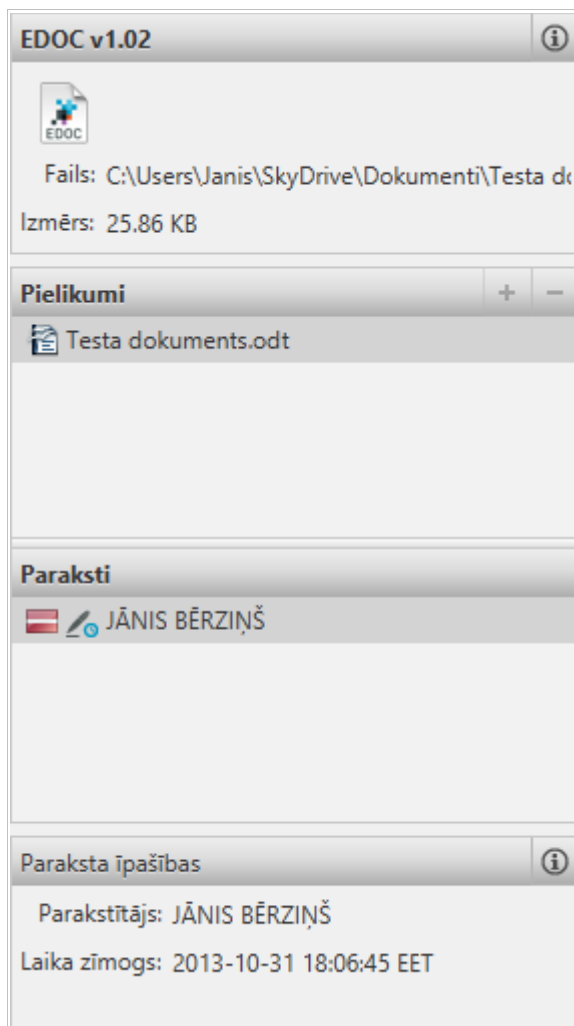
EDOC v1.02

EDOC

Fails: C:\Users\Janis\SkyDrive\Dokumenti\Testa d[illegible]

Izmērs: 25.86 KB

Pielikumi

+ −

Testa dokuments.odt

Paraksti

JĀNIS BĒRZIŅŠ

Paraksta īpašības

Parakstītājs: JĀNIS BĒRZIŅŠ

Laika zīmogs: 2013-10-31 18:06:45 EET